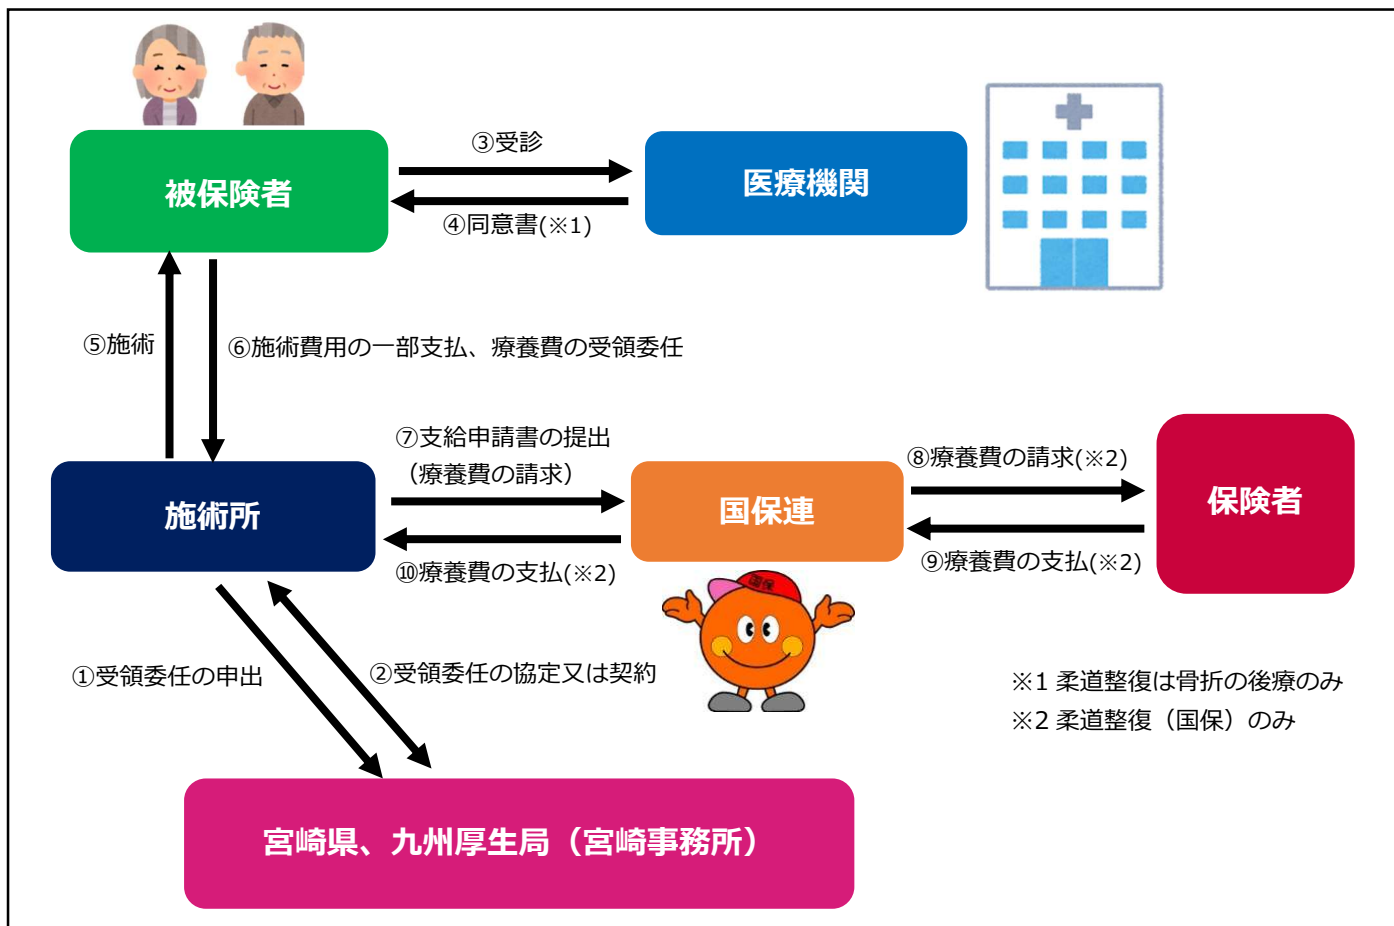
被保険者

③受診

④同意書(※1)

医療機関

⑤施術

⑥施術費用の一部支払、療養費の受領委任

⑦支給申請書の提出
（療養費の請求）

⑧療養費の請求(※2)

施術所

国保連

保険者

⑩療養費の支払(※2)

⑨療養費の支払(※2)

国保

①受領委任の申出

②受領委任の協定又は契約

※1 柔道整復は骨折の後療のみ
※2 柔道整復（国保）のみ

宮崎県、九州厚生局（宮崎事務所）